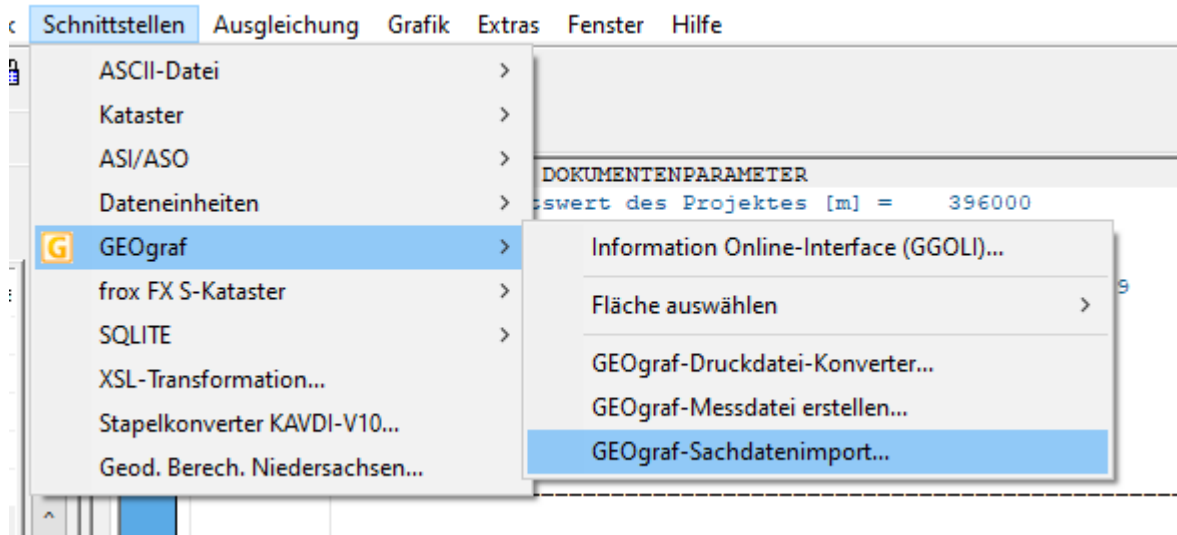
c Schnittstellen Ausgleichung Grafik Extras Fenster Hilfe

ASCII-Datei >
Kataster >
ASI/ASO >
Dateneinheiten >
GEOgraf >
frox FX S-Kataster >
SQLITE >
XSL-Transformation...
Stapelkonverter KAVDI-V10...
Geod. Berech. Niedersachsen...

Information Online-Interface (GGOLI)...
Fläche auswählen >
GEOgraf-Druckdatei-Konverter...
GEOgraf-Messdatei erstellen...
GEOgraf-Sachdatenimport...

DOKUMENTENPARAMETER
swert des Projektes [m] = 396000
9
------------------------------------------------